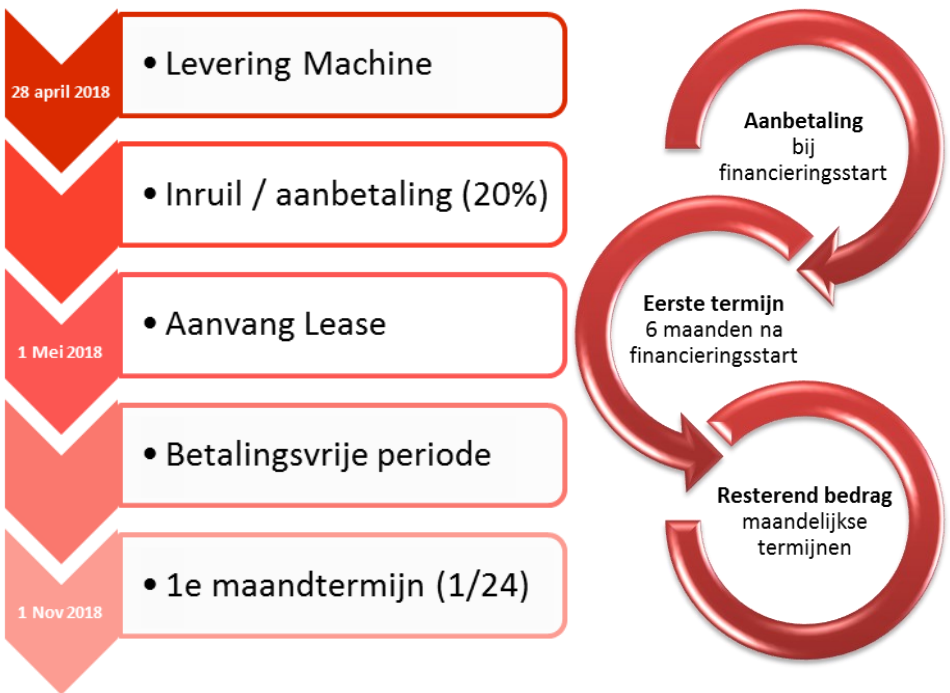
28 april 2018

• Levering Machine

• Inruil / aanbetaling (20%)

1 Mei 2018

• Aanvang Lease

• Betalingsvrije periode

1 Nov 2018

• 1e maandtermijn (1/24)

**Aanbetaling** bij financieringsstart

**Eerste termijn** 6 maanden na financieringsstart

**Resterend bedrag** maandelijkse termijnen